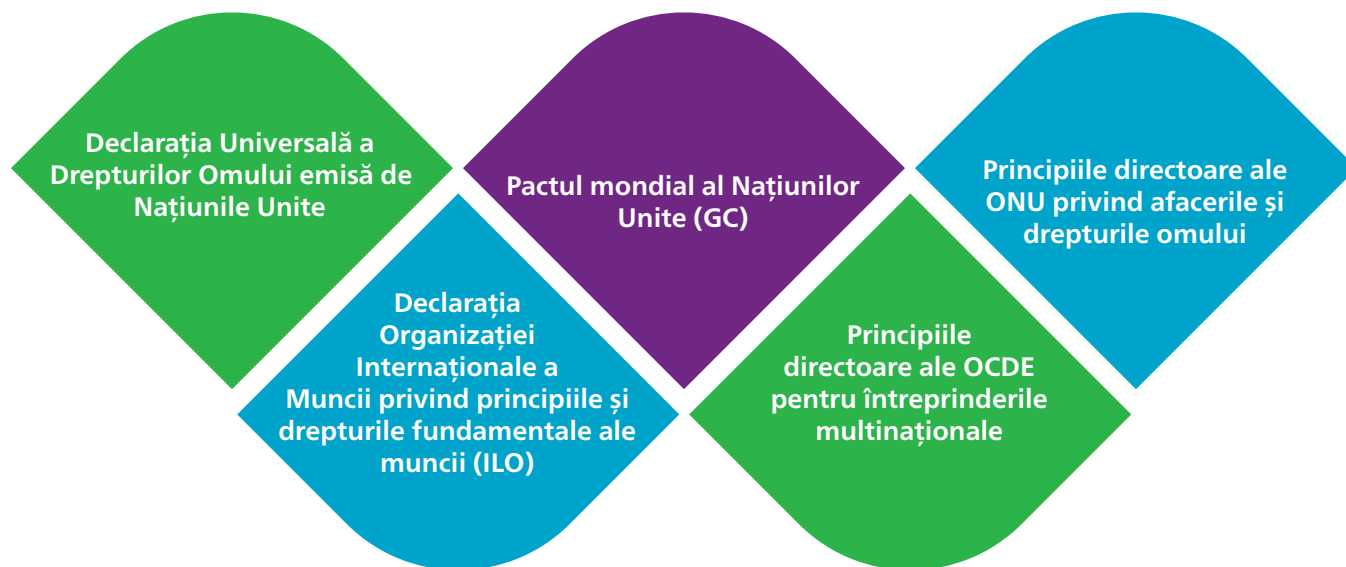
Declarația Universală a Drepturilor Omului emisă de Națiunile Unite

Declarația Organizației Internaționale a Muncii privind principiile și drepturile fundamentale ale muncii (ILO)

Pactul mondial al Națiunilor Unite (GC)

Principiile directoare ale OCDE pentru întreprinderile multinaționale

Principiile directoare ale ONU privind afacerile și drepturile omului